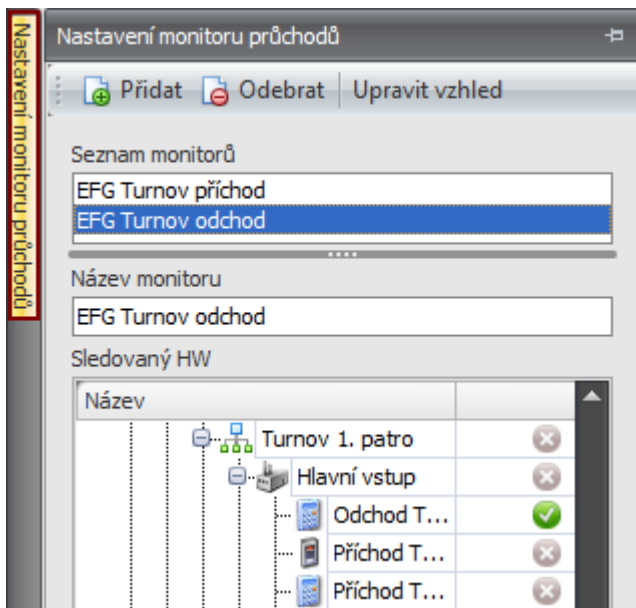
Nastavení monitoru průchodů

Nastavení monitoru průchodů

Přidat Odebrat Upravit vzhled

Seznam monitorů

EFG Turnov příchod
EFG Turnov odchod

Název monitoru

EFG Turnov odchod

Sledovaný HW

| Název | |
|---|---|
| Turnov 1. patro | |
| Hlavní vstup | |
| Odchod T... | |
| Příchod T... | |
| Příchod T... | |